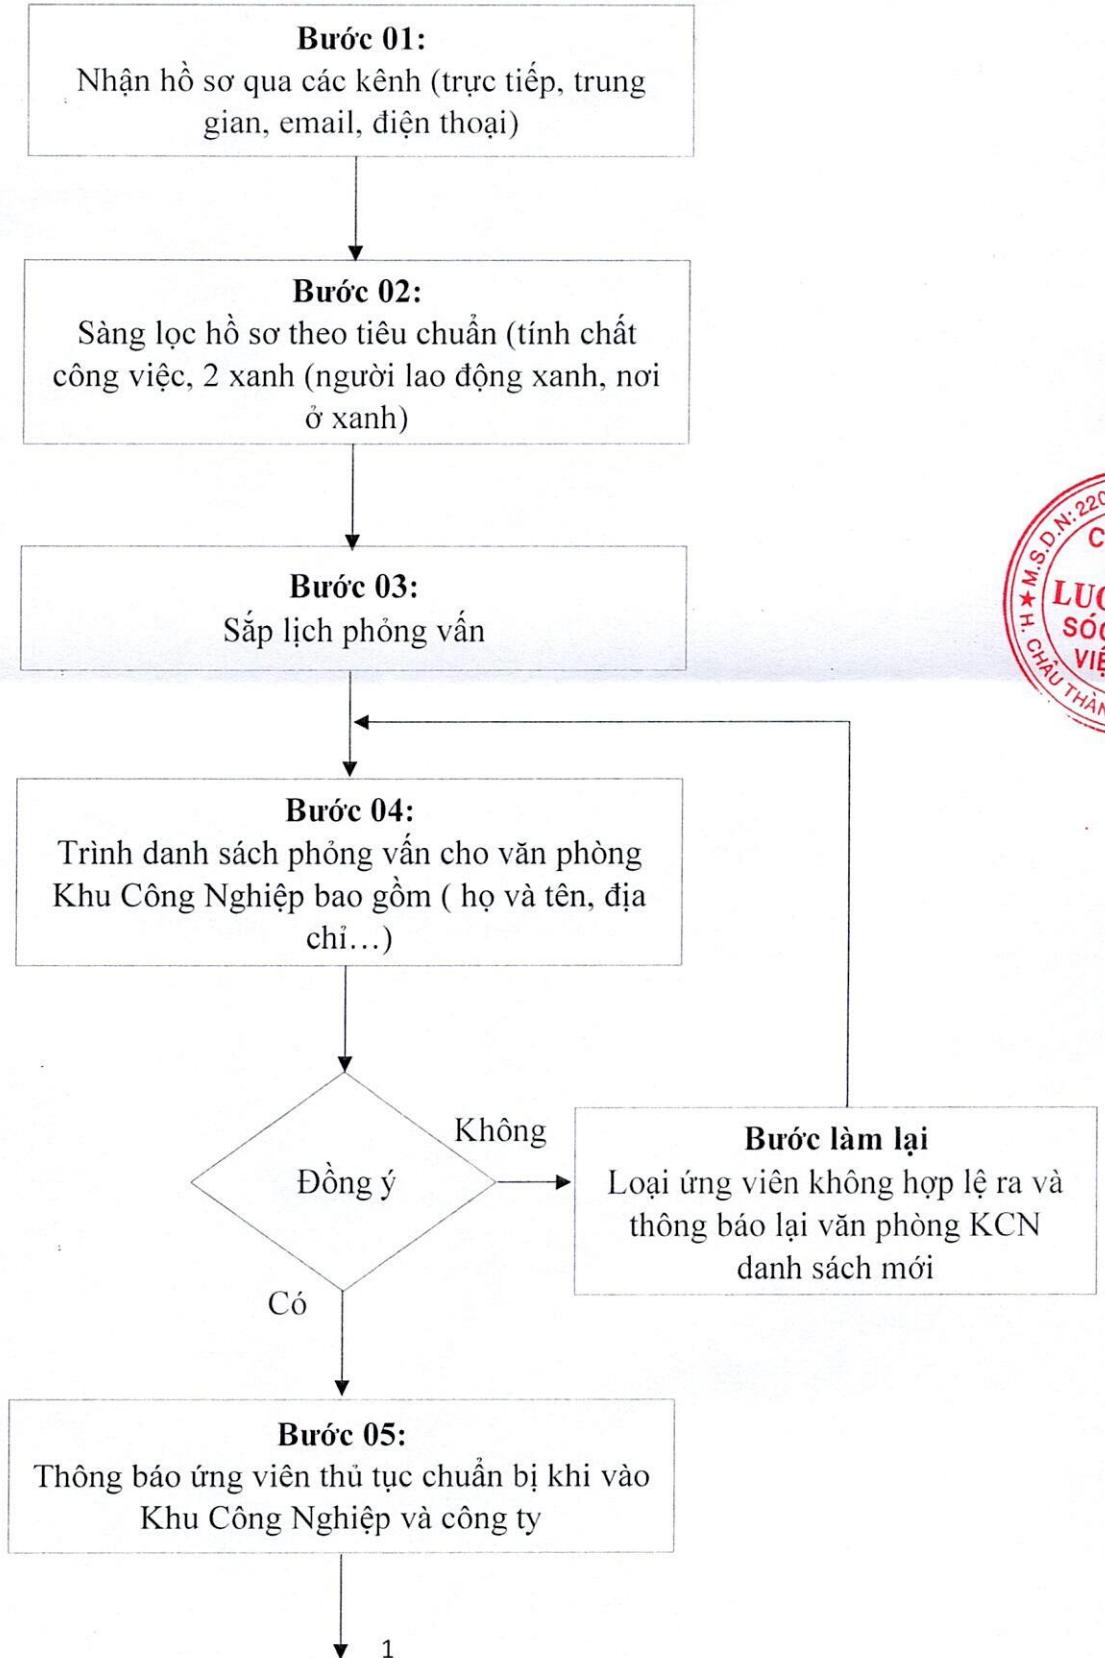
Bước 01:
Nhận hồ sơ qua các kênh (trực tiếp, trung gian, email, điện thoại)

Bước 02:
Sàng lọc hồ sơ theo tiêu chuẩn (tính chất công việc, 2 xanh (người lao động xanh, nơi ở xanh)

Bước 03:
Sắp lịch phỏng vấn

Bước 04:
Trình danh sách phỏng vấn cho văn phòng Khu Công Nghiệp bao gồm ( họ và tên, địa chỉ…)

Đồng ý

Không

Bước làm lại
Loại ứng viên không hợp lệ ra và thông báo lại văn phòng KCN danh sách mới

Có

Bước 05:
Thông báo ứng viên thủ tục chuẩn bị khi vào Khu Công Nghiệp và công ty

1

M.S.D.N: 220 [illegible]
C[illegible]
LU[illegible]
SÓ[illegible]
VIỆ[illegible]
H. CHÂU THÀN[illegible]